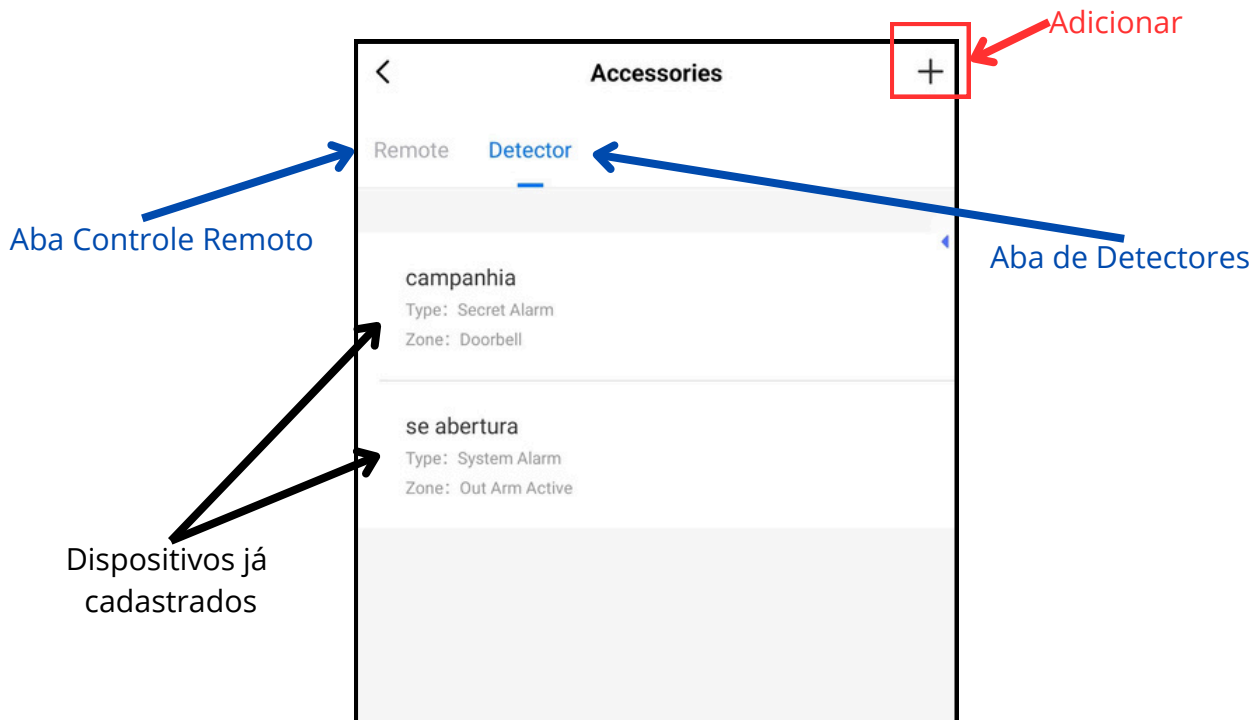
Adicionar

<

Accessories

+

Remote

Detector

Aba Controle Remoto

Aba de Detectores

campanhia
Type: Secret Alarm
Zone: Doorbell

se abertura
Type: System Alarm
Zone: Out Arm Active

Dispositivos já cadastrados